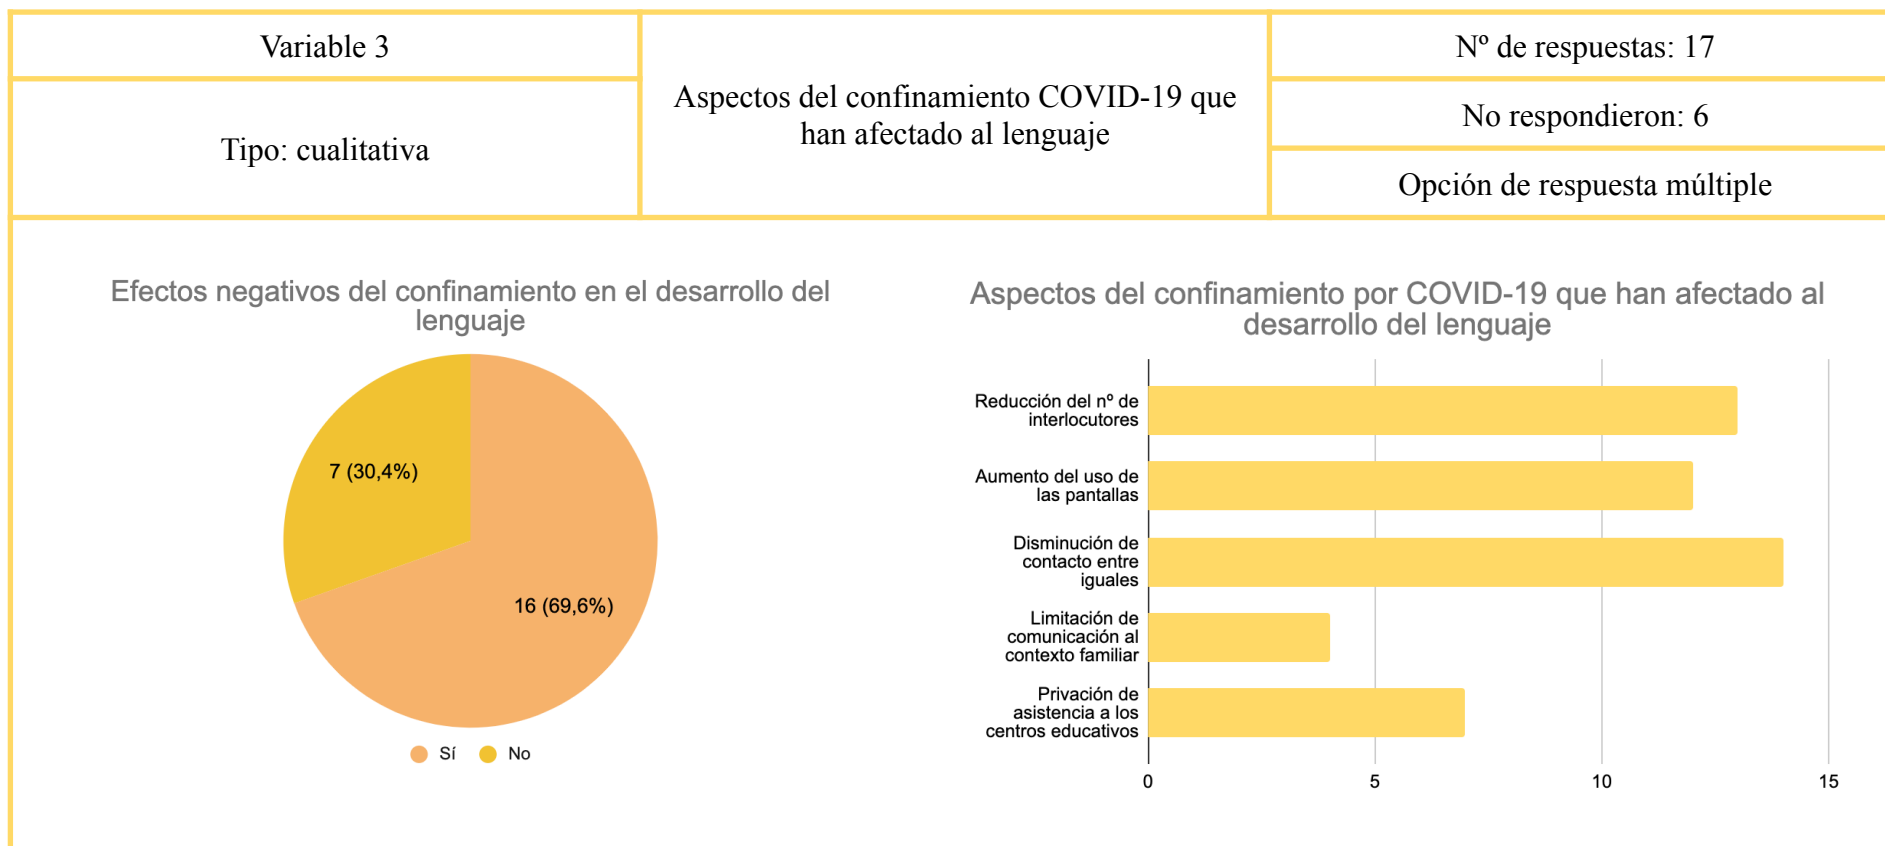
| Variable 3 | Aspectos del confinamiento COVID-19 que han afectado al lenguaje | Nº de respuestas: 17 |
|---|---|---|
| Tipo: cualitativa | | No respondieron: 6 |
| | | Opción de respuesta múltiple |

Efectos negativos del confinamiento en el desarrollo del lenguaje

7 (30,4%)

16 (69,6%)

Sí No

Aspectos del confinamiento por COVID-19 que han afectado al desarrollo del lenguaje

Reducción del nº de interlocutores

Aumento del uso de las pantallas

Disminución de contacto entre iguales

Limitación de comunicación al contexto familiar

Privación de asistencia a los centros educativos

0 5 10 15